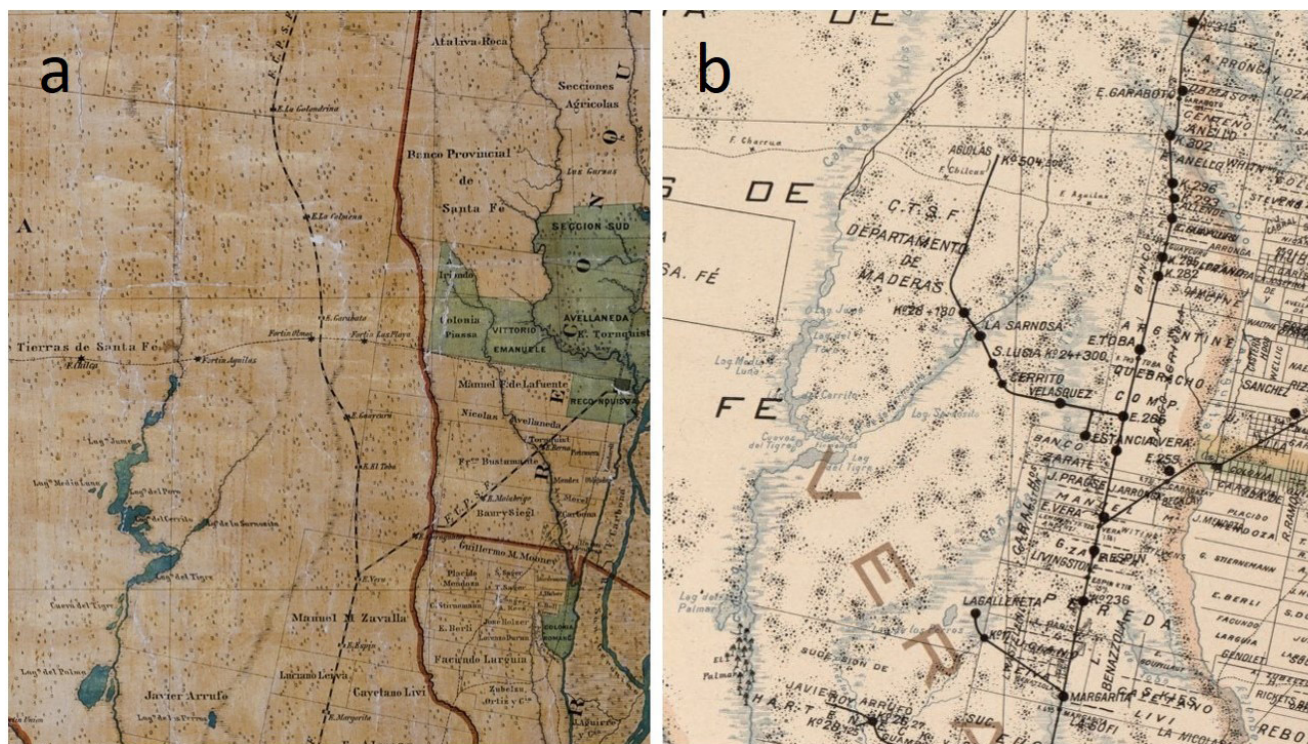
a

Ataliva Roca

Secciones Agricolas

E. La Golondrina

Banco Provincial de Santa Fe

Los Garzos

E. La Colmena

SECCION SUD

A

Irigoyen

Colonia Piazza

VITTORIO EMANUELE

AVELLANEDA

E. Tornquist

E. Garabato

Fortin Olmos

Fortin Las Toscas

Tierras de Santa Fe

Fortin Aguilas

Manuel F. de Lafuente

RECONQUISTA

E. Lagunera

Nicolas Avellaneda

E. El Toba

Fr. Bustamante

Lag. del Palmar

Lag. del Tigre

Guillermo M. Mooney

E. Vera

Manuel M. Zuvalla

E. Berli

Facundo Larguia

E. Espin

Luciano Leiva

Cayetano Livi

Javier Arrufo

Zubelza, Orlia y Cia

E. Margarita

b

DE

E. GARABATO

ANELLO

K. 302

ASUCAS

K. 504

DE

C.T.S.F.

DEPARTAMENTO DE MADERAS

K. 296

K. 282

SA. FÉ

K. 26+180

LA SARNOSA

S. LUSIA K. 24+300

E. TOBA

ARGENTINE

QUEBRACHO

CERRITO

VELASQUEZ

COMP.

E. 266

FÉ

ESTANCIA VERA

BANCO

ZARATE

E. 255

SANCHEZ

J. PRAGSE

E. VERA

LIVINGSTONE

CRESPIN

LA BALLERETA

K. 236

BENAZZOLI

J. MINNOR

G. STERNEMANN

E. BERLI

FACUNDO

LARGUIA

MARGARITA

JAVIER Y ROY ARRUFO

HART

SUC.

LIVI

LA MICOLAS

REBO